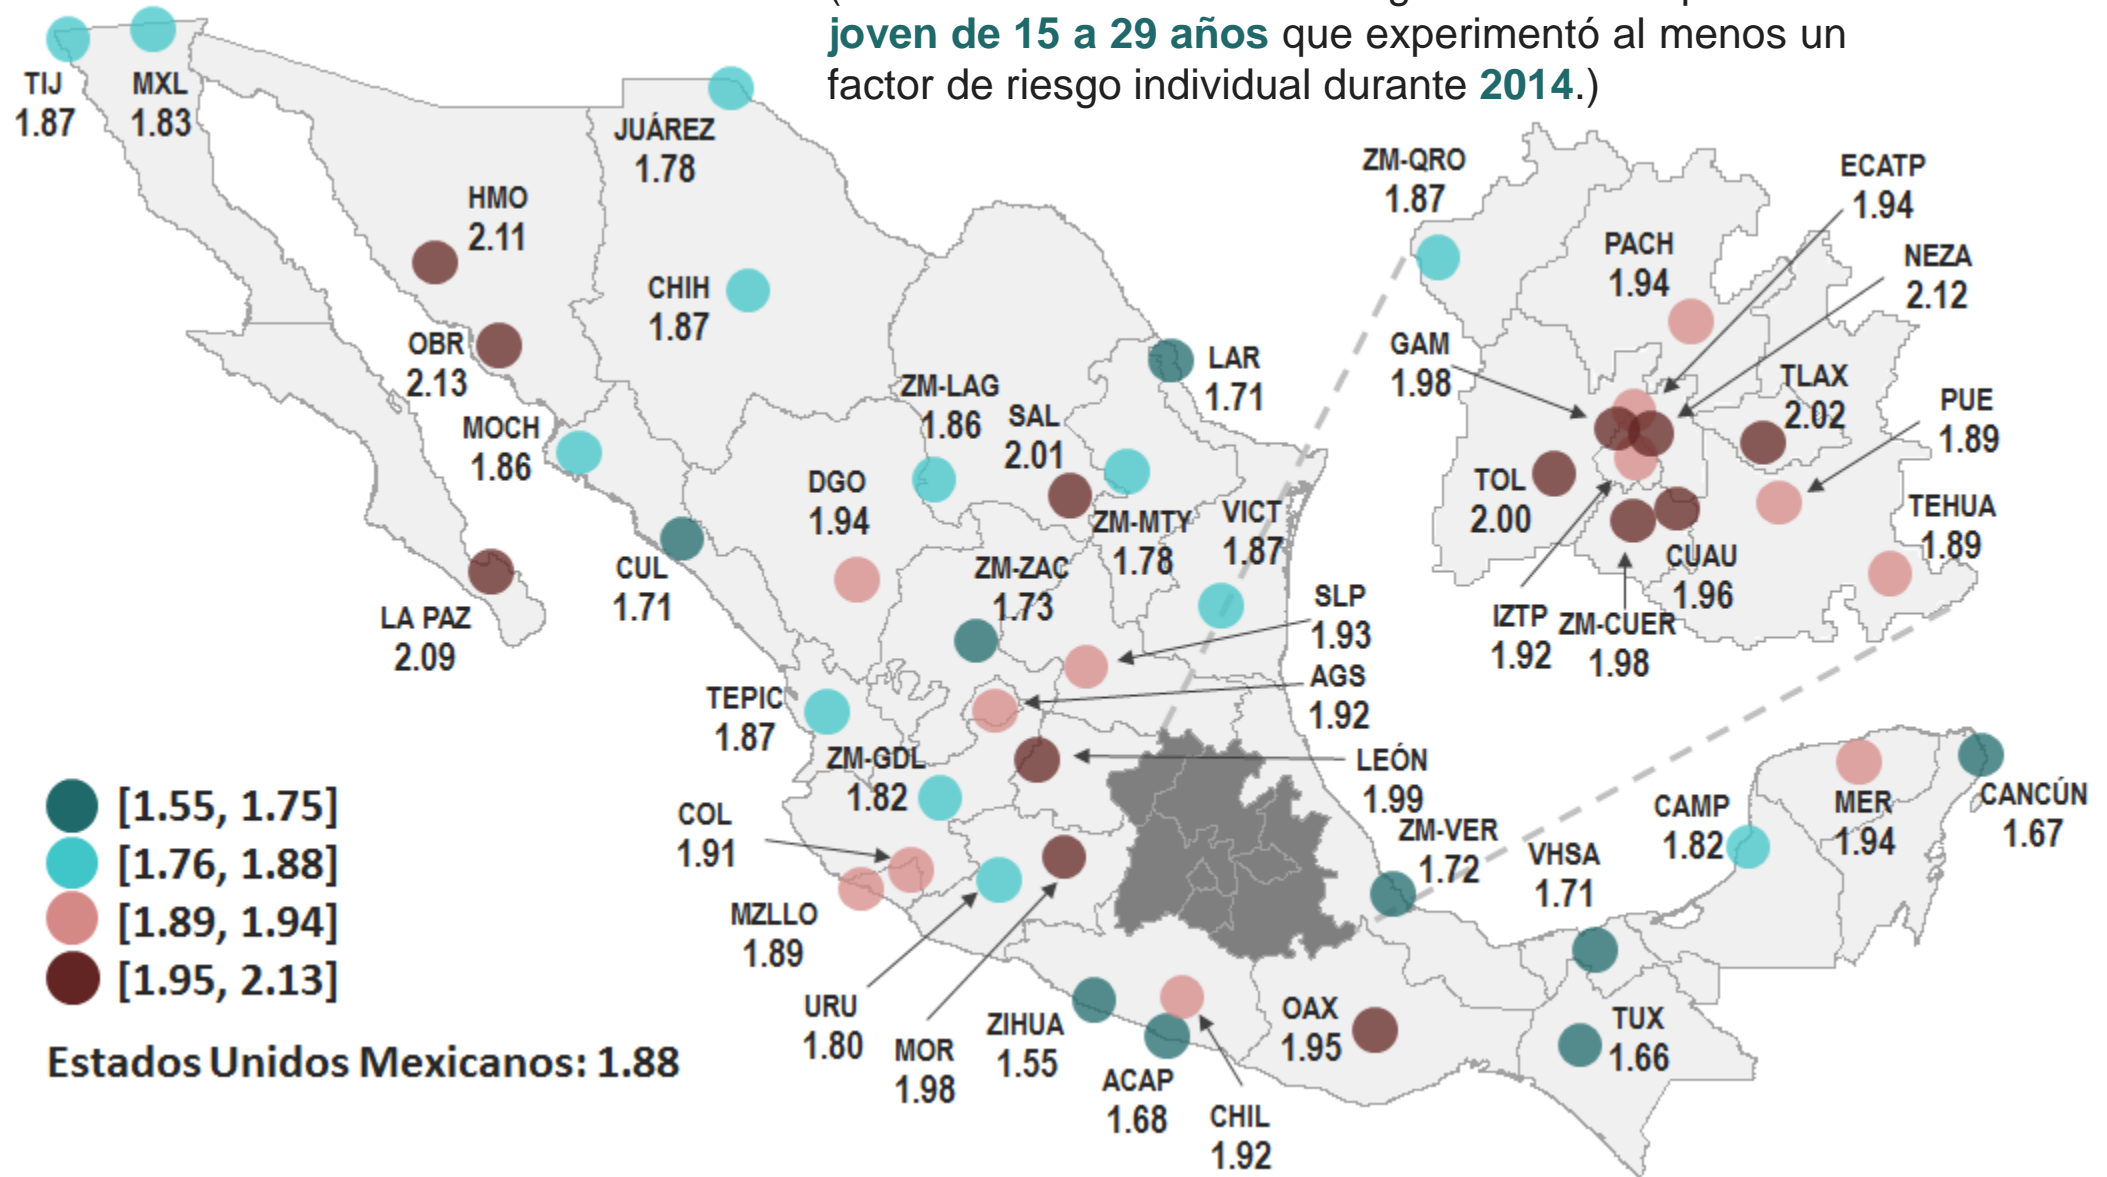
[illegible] joven de 15 a 29 años que experimentó al menos un factor de riesgo individual durante 2014.)

TIJ 1.87
MXL 1.83
JUÁREZ 1.78
HMO 2.11
CHIH 1.87
OBR 2.13
MOCH 1.86
LA PAZ 2.09
CUL 1.71
DGO 1.94
ZM-LAG 1.86
SAL 2.01
LAR 1.71
ZM-MTY 1.78
VICT 1.87
ZM-ZAC 1.73
SLP 1.93
AGS 1.92
TEPIC 1.87
ZM-GDL 1.82
LEÓN 1.99
COL 1.91
MZLLO 1.89
URU 1.80
MOR 1.98
ZIHUA 1.55
ACAP 1.68
CHIL 1.92
OAX 1.95
ZM-VER 1.72
VHSA 1.71
TUX 1.66
CAMP 1.82
MER 1.94
CANCÚN 1.67
ZM-QRO 1.87
PACH 1.94
ECATP 1.94
NEZA 2.12
GAM 1.98
TLAX 2.02
PUE 1.89
TOL 2.00
TEHUA 1.89
CUAU 1.96
IZTP 1.92
ZM-CUER 1.98

[1.55, 1.75]
[1.76, 1.88]
[1.89, 1.94]
[1.95, 2.13]

Estados Unidos Mexicanos: 1.88